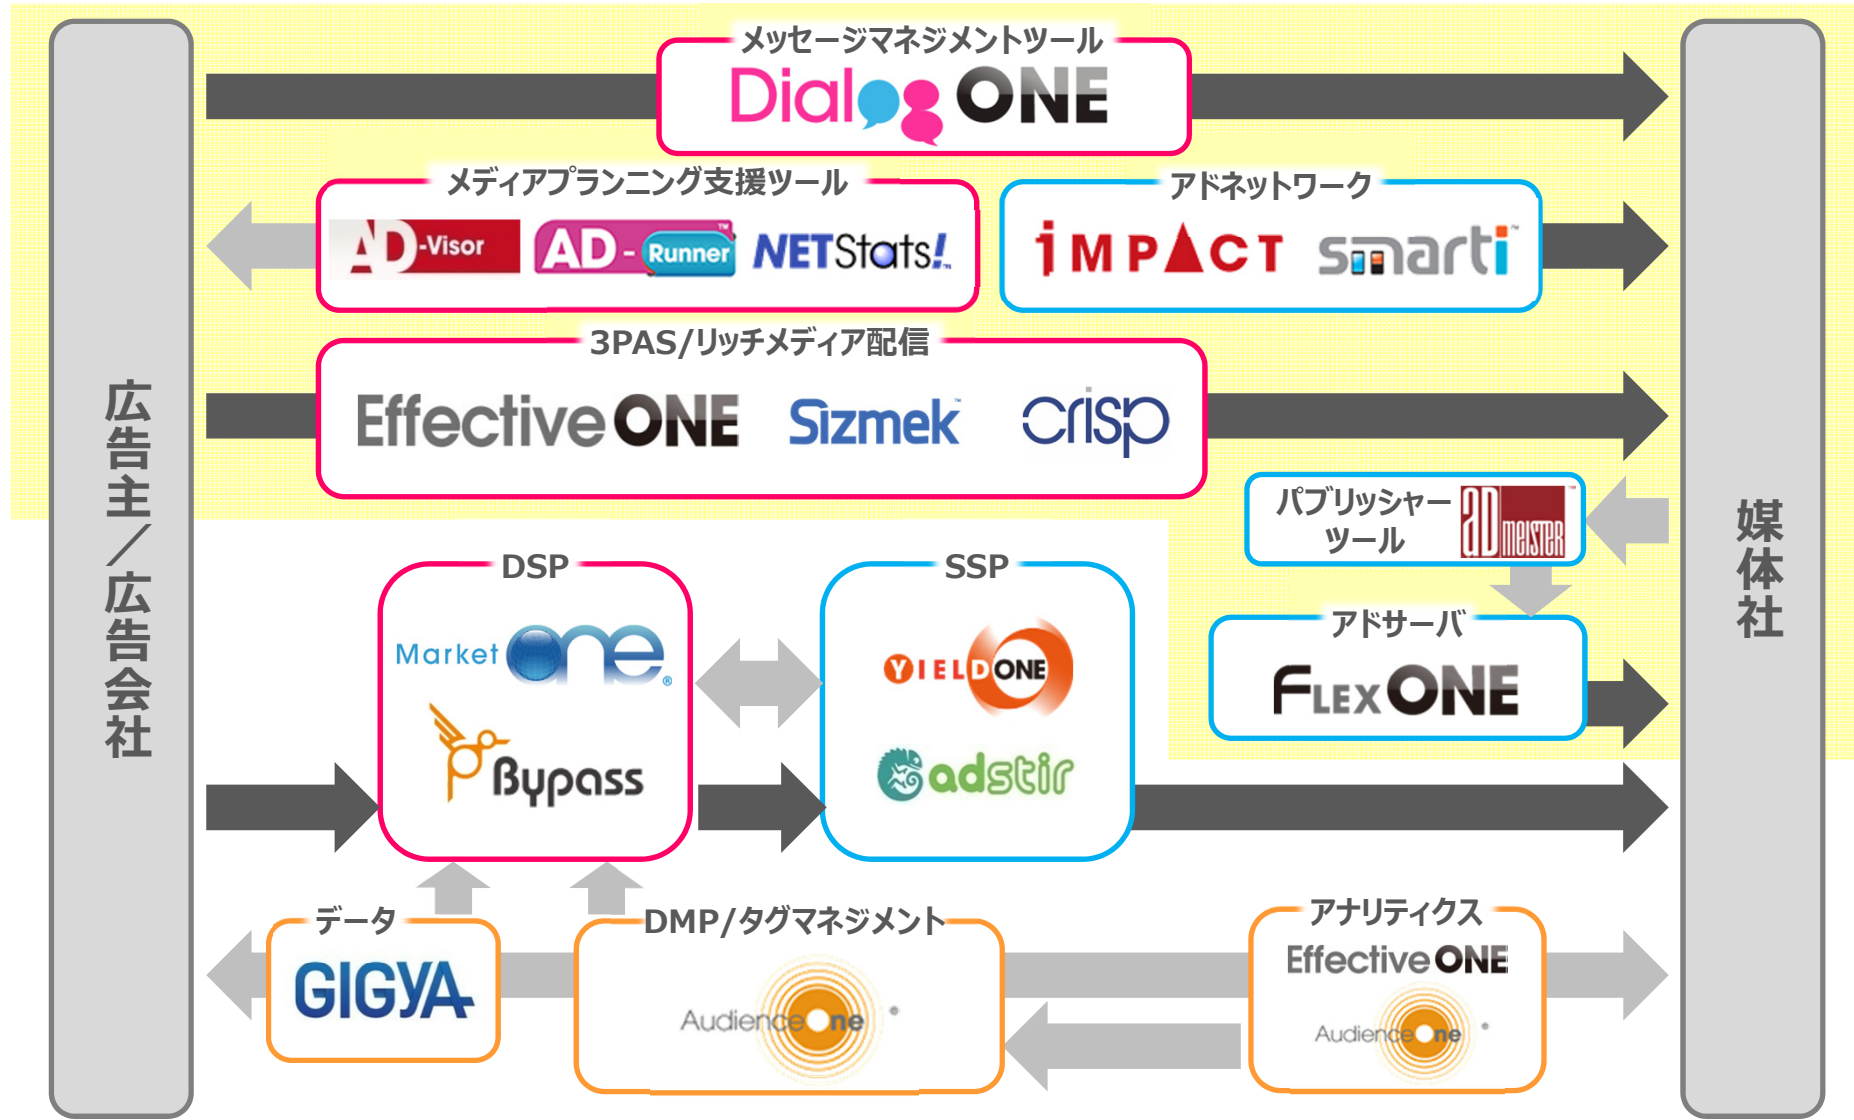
広告主／広告会社

メッセージマネジメントツール
Dialog ONE

メディアプランニング支援ツール
AD-Visor AD-Runner NETStats!

アドネットワーク
iMPACT smarti

3PAS/リッチメディア配信
EffectiveONE Sizmek crisp

パブリッシャーツール
adMEISTER

アドサーバ
FLEXONE

DSP
MarketOne
Bypass

SSP
YIELDONE
adstir

データ
GIGYA

DMP/タグマネジメント
AudienceOne

アナリティクス
EffectiveONE
AudienceOne

媒体社